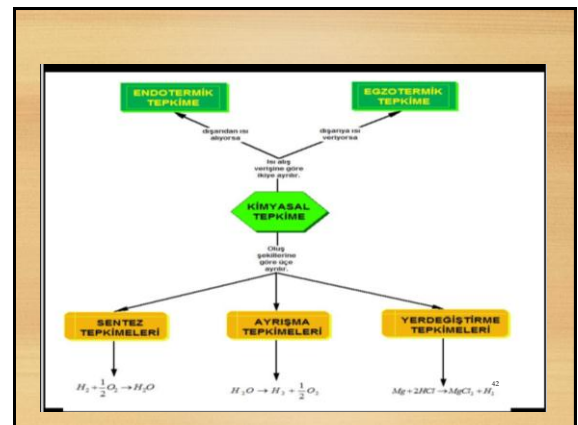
ENDOTERMİK TEPKİME

EGZOTERMİK TEPKİME

dışarıdan ısı alıyorsa

dışarıya ısı veriyorsa

Isı alış verişine göre ikiye ayrılır.

KİMYASAL TEPKİME

Oluş şekillerine göre üçe ayrılır.

SENTEZ TEPKİMELERİ

AYRIŞMA TEPKİMELERİ

YERDEĞİŞTİRME TEPKİMELERİ

$H_2 + \frac{1}{2}O_2 \rightarrow H_2O$

$H_2O \rightarrow H_2 + \frac{1}{2}O_2$

$Mg + 2HCl \rightarrow MgCl_2 + H_2$

42